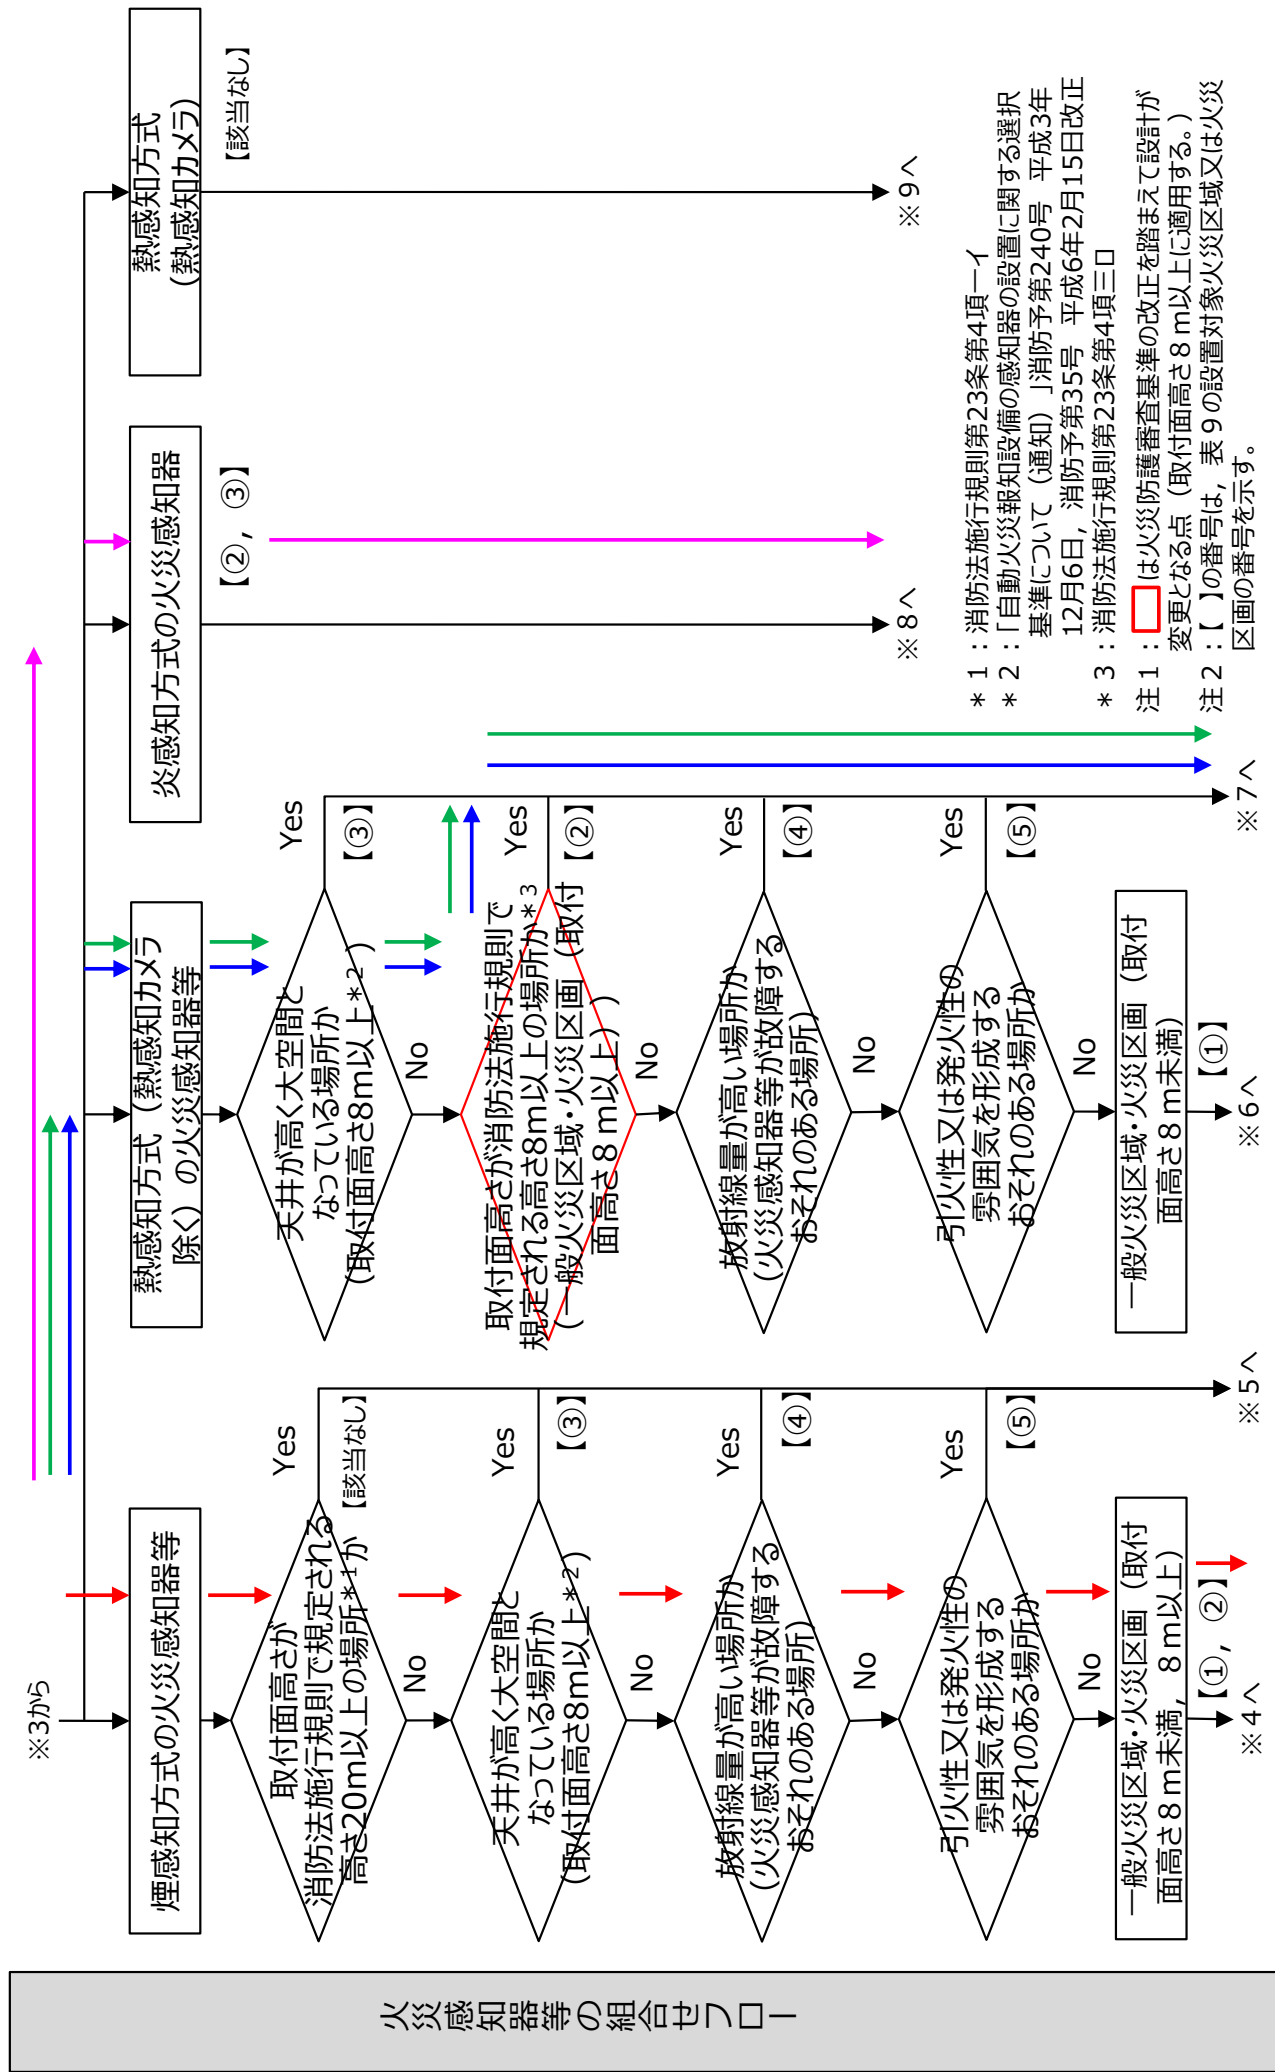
火災感知器等の組合せフロー

※3から

煙感知方式の火災感知器等

取付面高さが消防法施行規則で規定される高さ20m以上の場所*1か
Yes 【該当なし】
No

天井が高く大空間となっている場所か（取付面高さ8m以上*2）
Yes 【③】
No

放射線量が高い場所か（火災感知器等が故障するおそれのある場所）
Yes 【④】
No

引火性又は発火性の雰囲気を形成するおそれのある場所か
Yes 【⑤】
No

一般火災区域・火災区画（取付面高さ8m未満，8m以上）【①，②】

※4へ
※5へ

熱感知方式（熱感知カメラ除く）の火災感知器等

天井が高く大空間となっている場所か（取付面高さ8m以上*2）
Yes 【③】
No

取付面高さが消防法施行規則で規定される高さ8m以上の場所か*3（一般火災区域・火災区画（取付面高さ8m以上））
Yes 【②】
No

放射線量が高い場所か（火災感知器等が故障するおそれのある場所）
Yes 【④】
No

引火性又は発火性の雰囲気を形成するおそれのある場所か
Yes 【⑤】
No

一般火災区域・火災区画（取付面高さ8m未満）【①】

※6へ
※7へ

炎感知方式の火災感知器
【②，③】
※8へ

熱感知方式（熱感知カメラ）
【該当なし】
※9へ

＊1：消防法施行規則第23条第4項一イ
＊2：「自動火災報知設備の感知器の設置に関する選択基準について（通知）」消防予第240号　平成3年12月6日，消防予第35号　平成6年2月15日改正
＊3：消防法施行規則第23条第4項二ロ
注1：[ ]は火災防護審査基準の改正を踏まえて設計が変更となる点（取付面高さ8m以上に適用する。）
注2：【 】の番号は，表9の設置対象火災区域又は火災区画の番号を示す。